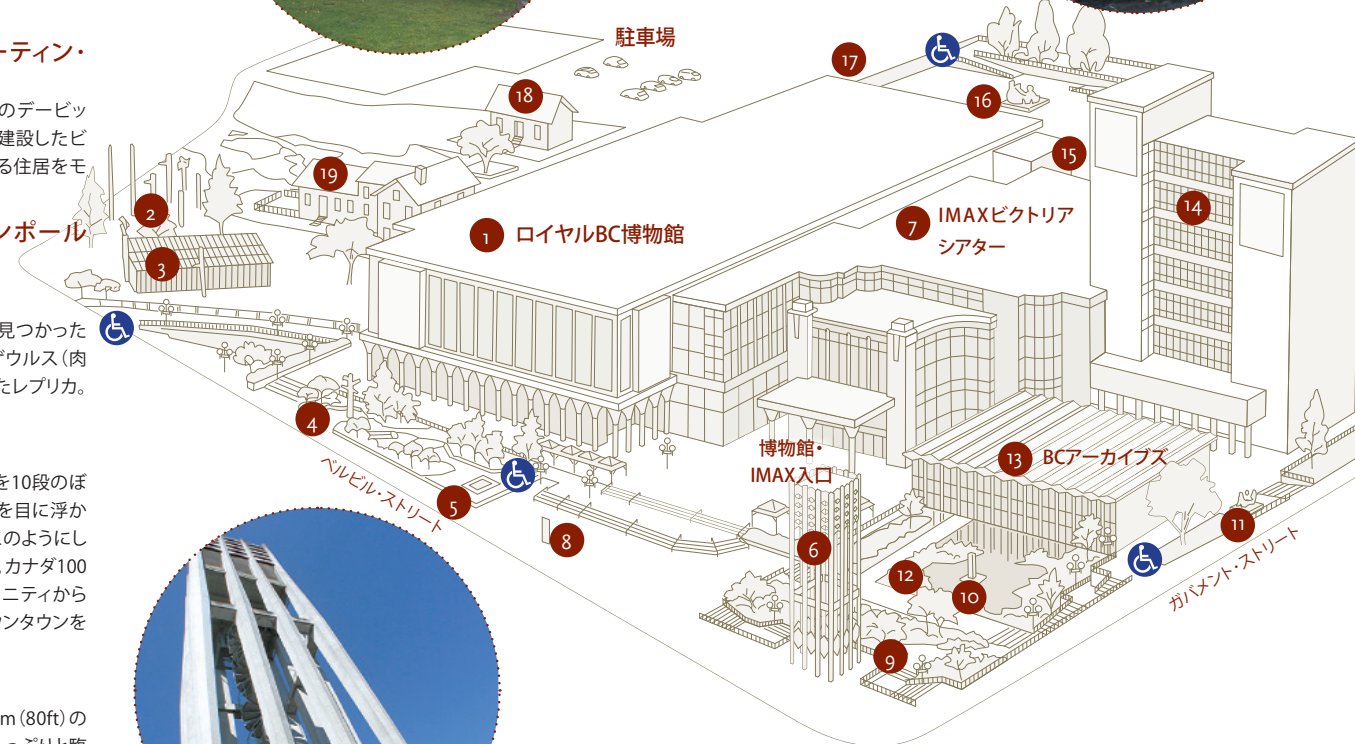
ーティン・

のデービッ
建設したビ
る住居をモ

ンポール

見つかった
ウルス（肉
たレプリカ。

を10段のぼ
を目に浮か
のようにし
カナダ100
ニティから
ンタウンを

m（80ft）の

駐車場

17

16

18

15

19

14

2

1 ロイヤルBC博物館

7 IMAXビクトリア
シアター

3

4

博物館・
IMAX入口

13 BCアーカイブズ

ベルビル・ストリート

5

8

6

11

12

10

9

ガバメント・ストリート